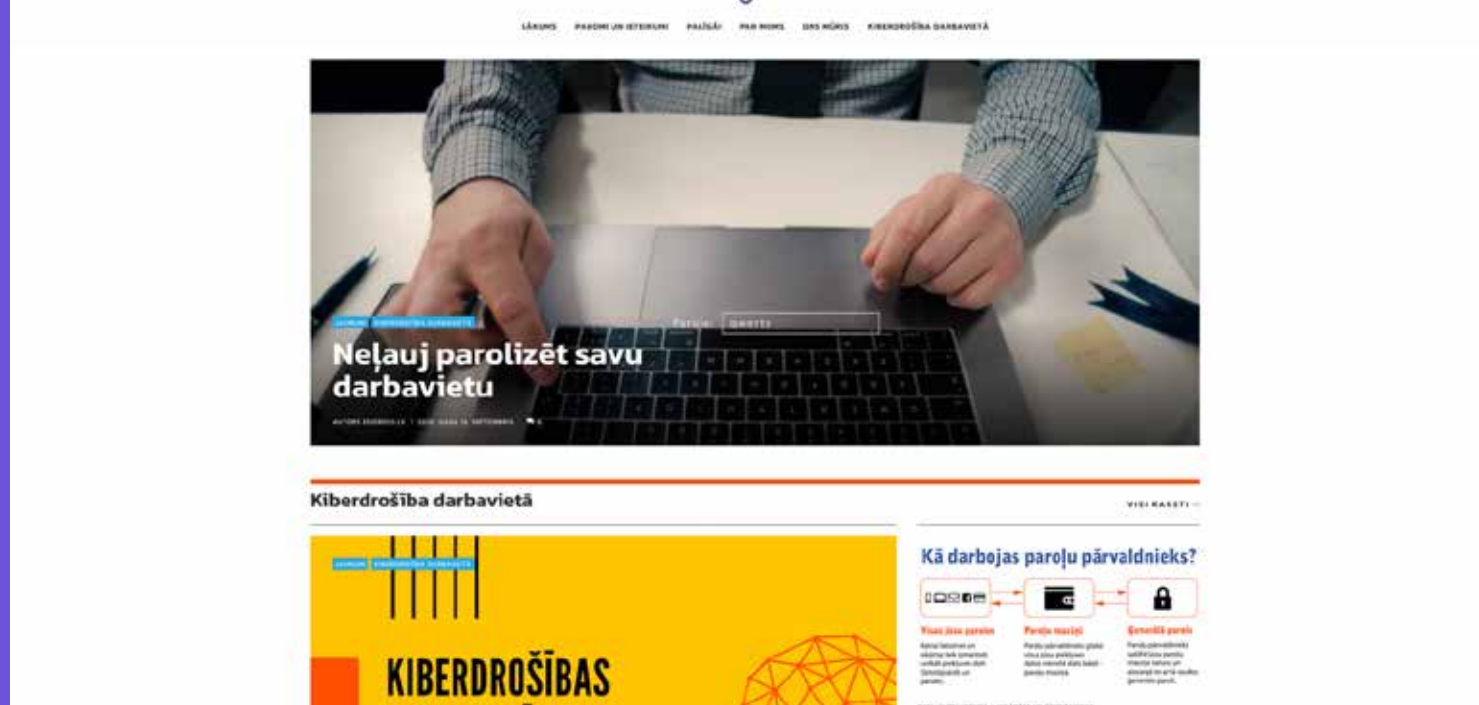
SĀKUMS PADOMI UN IETEIKUMI PALĪGĀ! PAR MUMS DRS MŪRIS KIBERDROŠĪBA DARBAVIETĀ

JAUNUMI KIBERDROŠĪBA DARBAVIETĀ

Parole: qwerty

Neļauj parolizēt savu darbavietu

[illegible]

Kiberdrošība darbavietā

VISI RAKSTI →

JAUNUMI KIBERDROŠĪBA DARBAVIETĀ

KIBERDROŠĪBAS

Kā darbojas paroļu pārvaldnieks?

Visas jūsu paroles

Paroļu maciņš

Ģenerētā parole

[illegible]